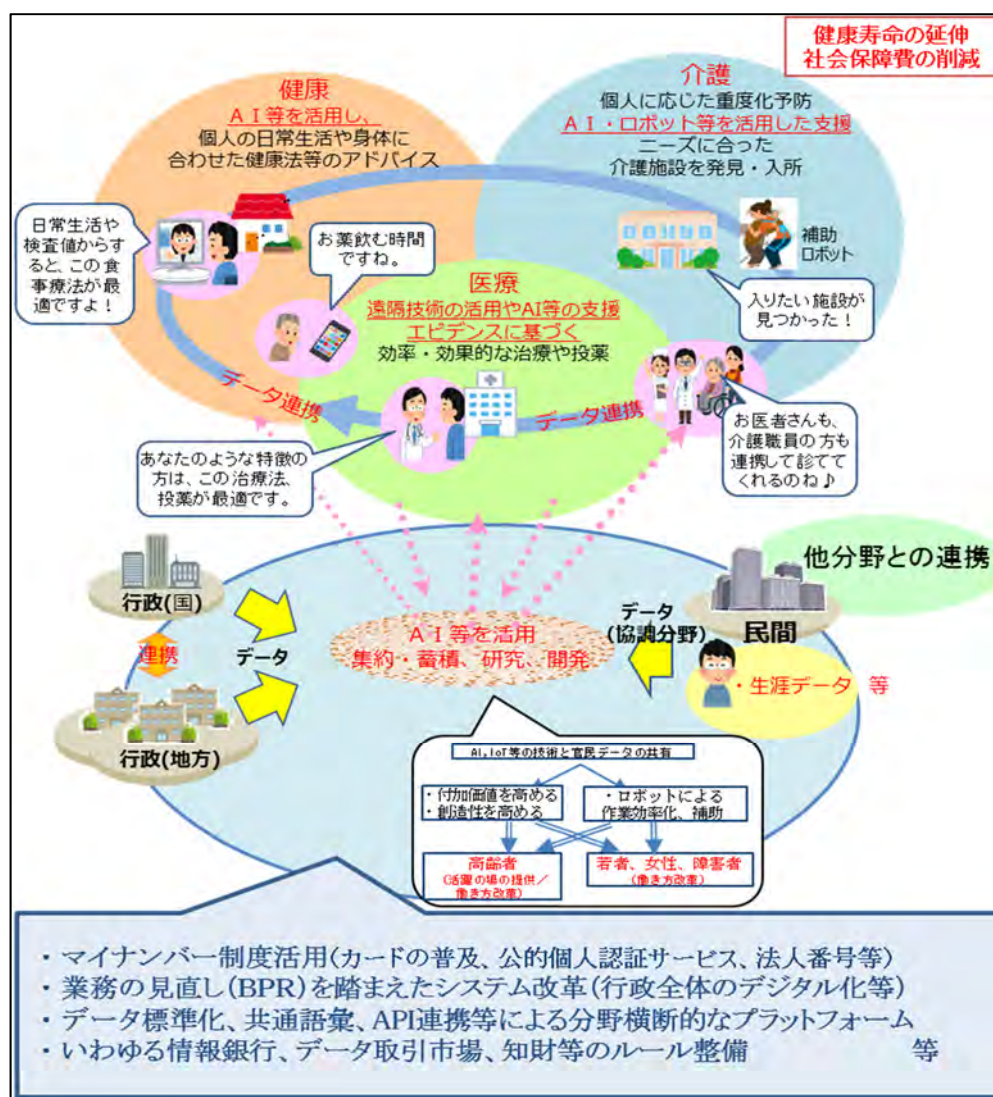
健康寿命の延伸
社会保障費の削減

健康
ＡＩ等を活用し、
個人の日常生活や身体に
合わせた健康法等のアドバイス

介護
個人に応じた重度化予防
ＡＩ・ロボット等を活用した支援
ニーズに合った
介護施設を発見・入所

日常生活や検査値からすると、この食事療法が最適ですよ！

お薬飲む時間ですね。

補助ロボット

入りたい施設が見つかった！

医療
遠隔技術の活用やAI等の支援
エビデンスに基づく
効率・効果的な治療や投薬

データ連携

データ連携

お医者さんも、介護職員の方も連携して診ててくれるのね♪

あなたのような特徴の方は、この治療法、投薬が最適です。

他分野との連携

行政(国)

連携

データ

行政(地方)

ＡＩ等を活用
集約・蓄積、研究、開発

データ
(協調分野)

民間

・生涯データ 等

AI, IoT等の技術と官民データの共有

・付加価値を高める
・創造性を高める

・ロボットによる
作業効率化、補助

高齢者
(活躍の場の提供／働き方改革)

若者、女性、障害者
(働き方改革)

・マイナンバー制度活用(カードの普及、公的個人認証サービス、法人番号等)
・業務の見直し(BPR)を踏まえたシステム改革(行政全体のデジタル化等)
・データ標準化、共通語彙、API連携等による分野横断的なプラットフォーム
・いわゆる情報銀行、データ取引市場、知財等のルール整備 等